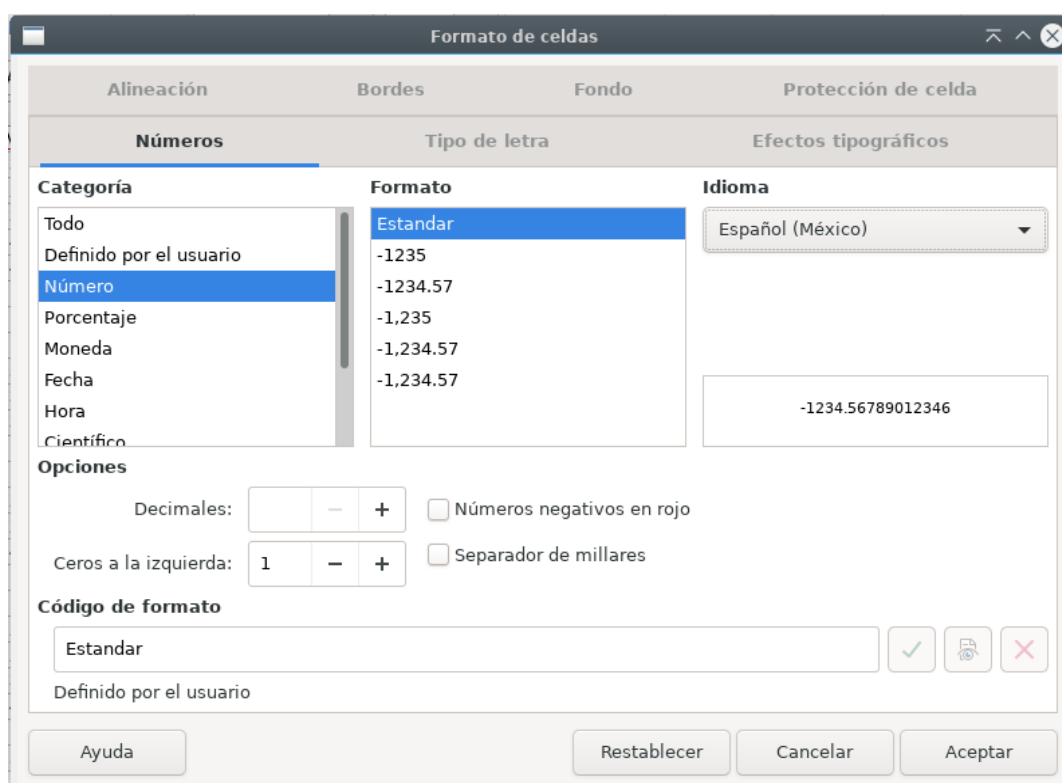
Formato de celdas

Alineación Bordes Fondo Protección de celda

Números Tipo de letra Efectos tipográficos

Categoría
Todo
Definido por el usuario
Número
Porcentaje
Moneda
Fecha
Hora
Científico

Formato
Estandar
-1235
-1234.57
-1,235
-1,234.57
-1,234.57

Idioma
Español (México)

-1234.56789012346

Opciones
Decimales: − +
Números negativos en rojo
Ceros a la izquierda: 1 − +
Separador de millares

Código de formato
Estandar
Definido por el usuario

Ayuda
Restablecer
Cancelar
Aceptar